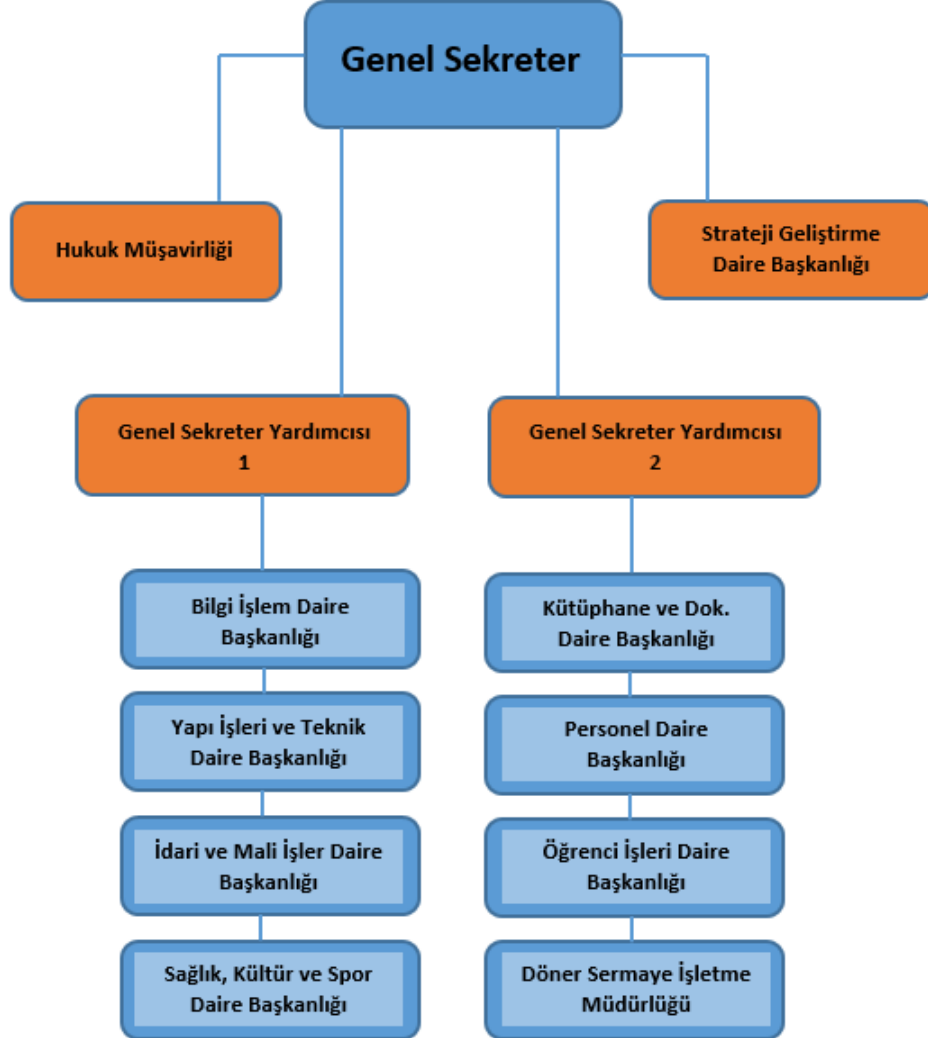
Genel Sekreter

Hukuk Müşavirliği

Strateji Geliştirme Daire Başkanlığı

Genel Sekreter Yardımcısı 1

Genel Sekreter Yardımcısı 2

Bilgi İşlem Daire Başkanlığı

Yapı İşleri ve Teknik Daire Başkanlığı

İdari ve Mali İşler Daire Başkanlığı

Sağlık, Kültür ve Spor Daire Başkanlığı

Kütüphane ve Dok. Daire Başkanlığı

Personel Daire Başkanlığı

Öğrenci İşleri Daire Başkanlığı

Döner Sermaye İşletme Müdürlüğü